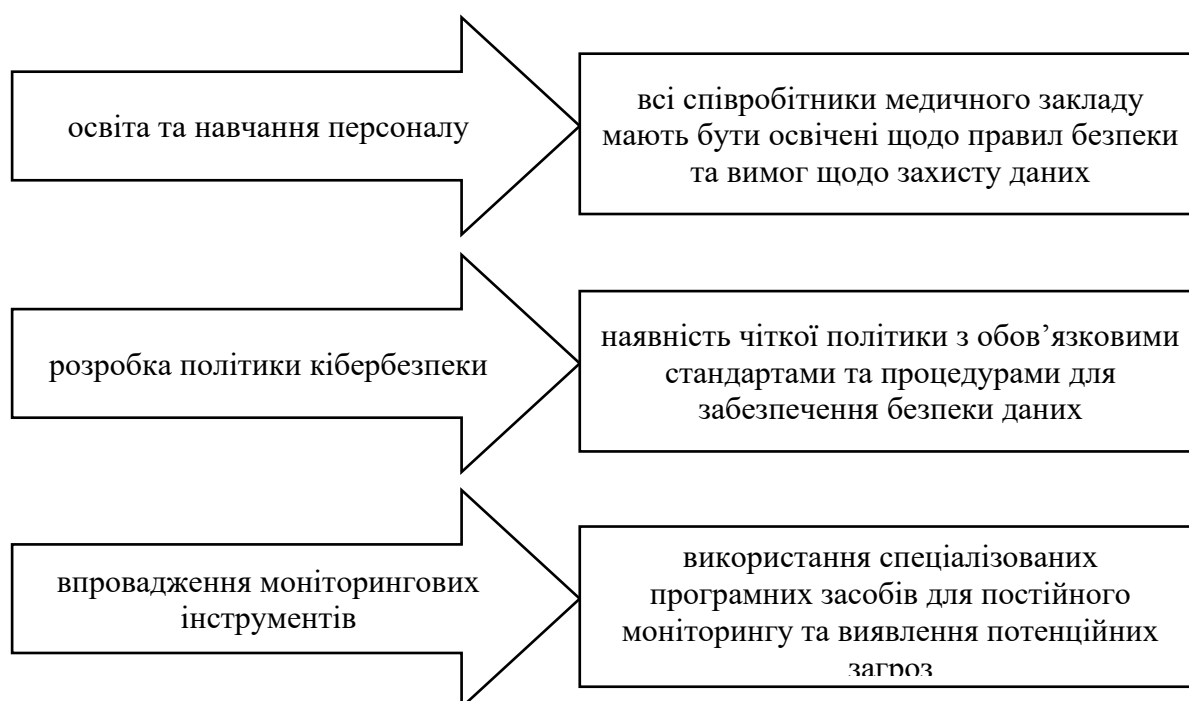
освіта та навчання персоналу

всі співробітники медичного закладу мають бути освічені щодо правил безпеки та вимог щодо захисту даних

розробка політики кібербезпеки

наявність чіткої політики з обов'язковими стандартами та процедурами для забезпечення безпеки даних

впровадження моніторингових інструментів

використання спеціалізованих програмних засобів для постійного моніторингу та виявлення потенційних загроз